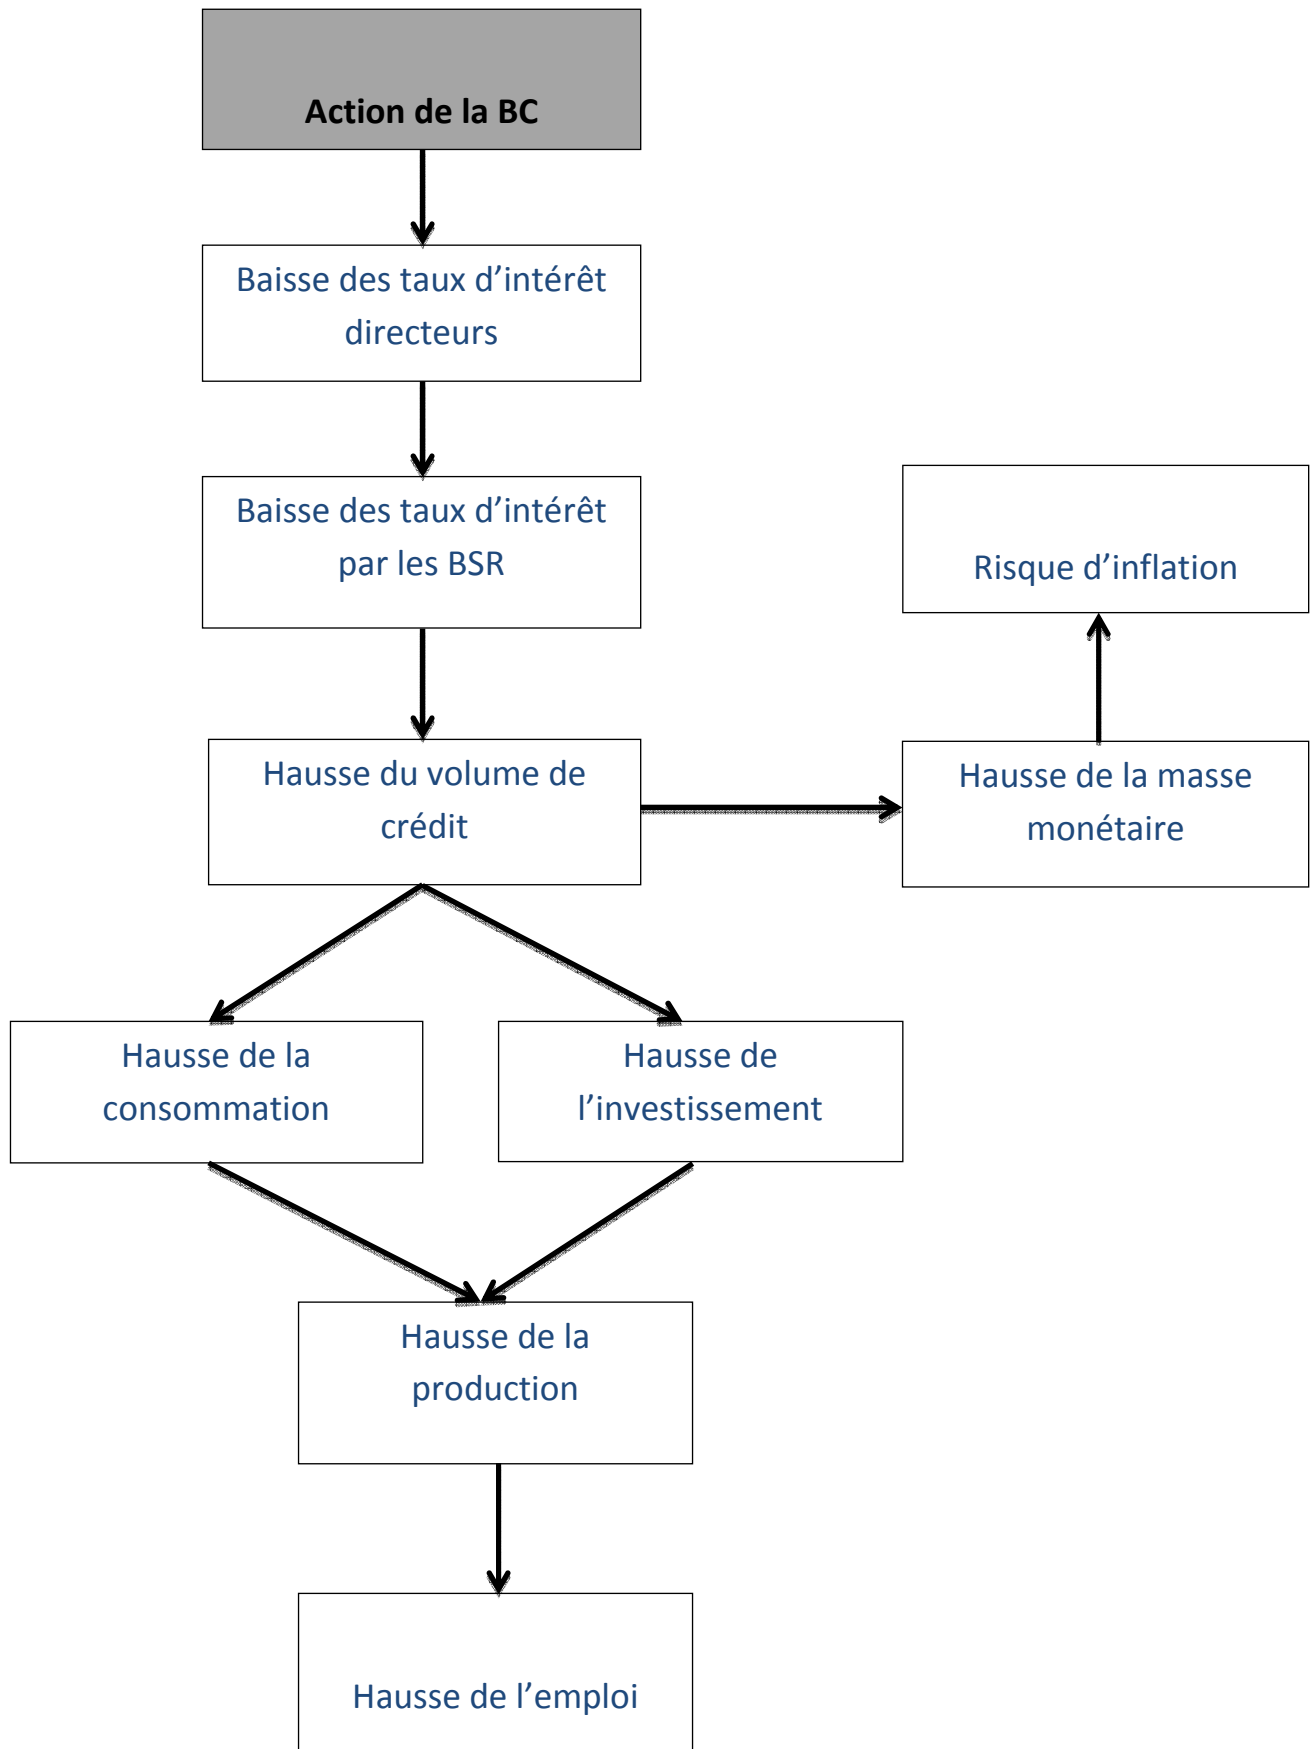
Action de la BC

Baisse des taux d’intérêt directeurs

Baisse des taux d’intérêt par les BSR

Risque d’inflation

Hausse du volume de crédit

Hausse de la masse monétaire

Hausse de la consommation

Hausse de l’investissement

Hausse de la production

Hausse de l’emploi